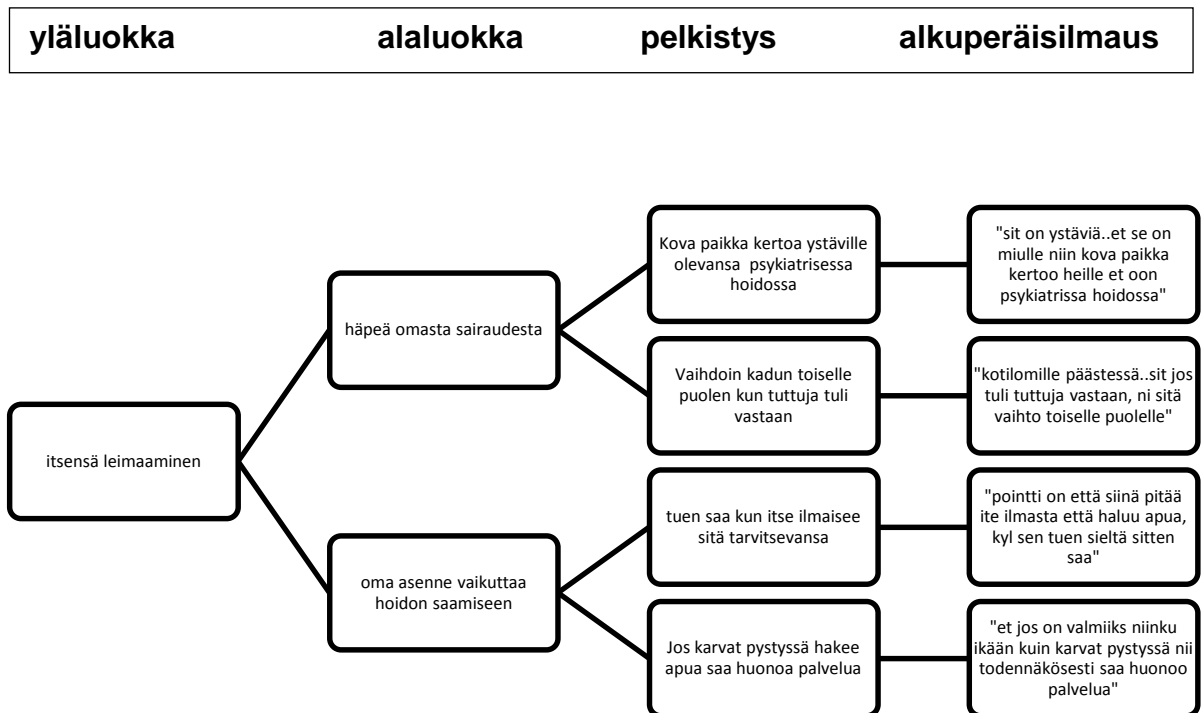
yläluokka alaluokka pelkistys alkuperäisilmaus

itsensä leimaaminen

häpeä omasta sairaudesta

Kova paikka kertoa ystäville olevansa psykiatrisessa hoidossa

"sit on ystäviä..et se on miulle niin kova paikka kertoo heille et oon psykiatrissa hoidossa"

Vaihdoin kadun toiselle puolen kun tuttuja tuli vastaan

"kotilomille päästessä..sit jos tuli tuttuja vastaan, ni sitä vaihto toiselle puolelle"

oma asenne vaikuttaa hoidon saamiseen

tuen saa kun itse ilmaisee sitä tarvitsevansa

"pointti on että siinä pitää ite ilmasta että haluu apua, kyl sen tuen sieltä sitten saa"

Jos karvat pystyssä hakee apua saa huonoa palvelua

"et jos on valmiiks niinku ikään kuin karvat pystyssä nii todennäkösesti saa huonoo palvelua"